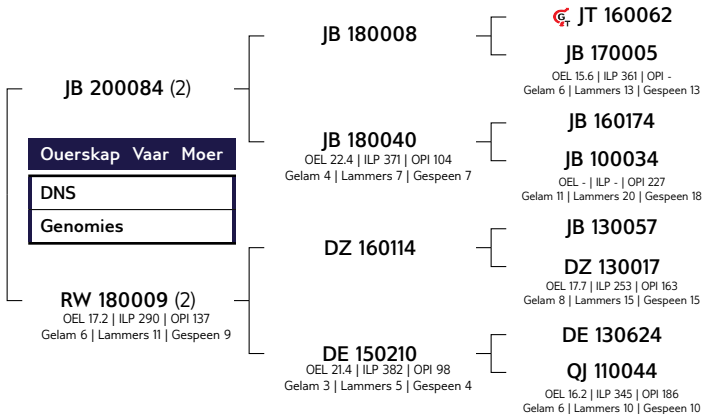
JB 200084 (2)

Ouerskap Vaar Moer

DNS

Genomies

RW 180009 (2)
OEL 17.2 | ILP 290 | OPI 137
Gelam 6 | Lammers 11 | Gespeen 9

JB 180008

JB 180040
OEL 22.4 | ILP 371 | OPI 104
Gelam 4 | Lammers 7 | Gespeen 7

DZ 160114

DE 150210
OEL 21.4 | ILP 382 | OPI 98
Gelam 3 | Lammers 5 | Gespeen 4

JT 160062

JB 170005
OEL 15.6 | ILP 361 | OPI -
Gelam 6 | Lammers 13 | Gespeen 13

JB 160174

JB 100034
OEL - | ILP - | OPI 227
Gelam 11 | Lammers 20 | Gespeen 18

JB 130057

DZ 130017
OEL 17.7 | ILP 253 | OPI 163
Gelam 8 | Lammers 15 | Gespeen 15

DE 130624

QJ 110044
OEL 16.2 | ILP 345 | OPI 186
Gelam 6 | Lammers 10 | Gespeen 10